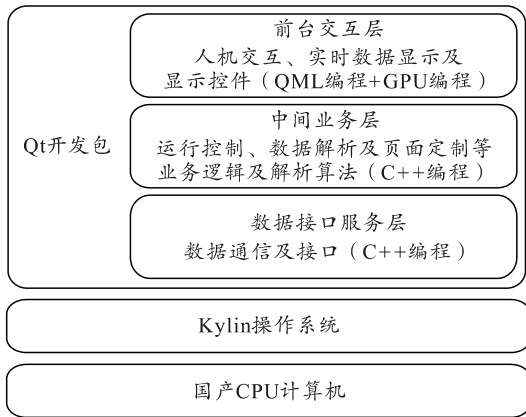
Qt开发包

前台交互层
人机交互、实时数据显示及显示控件（QML编程+GPU编程）

中间业务层
运行控制、数据解析及页面定制等业务逻辑及解析算法（C++编程）

数据接口服务层
数据通信及接口（C++编程）

Kylin操作系统

国产CPU计算机